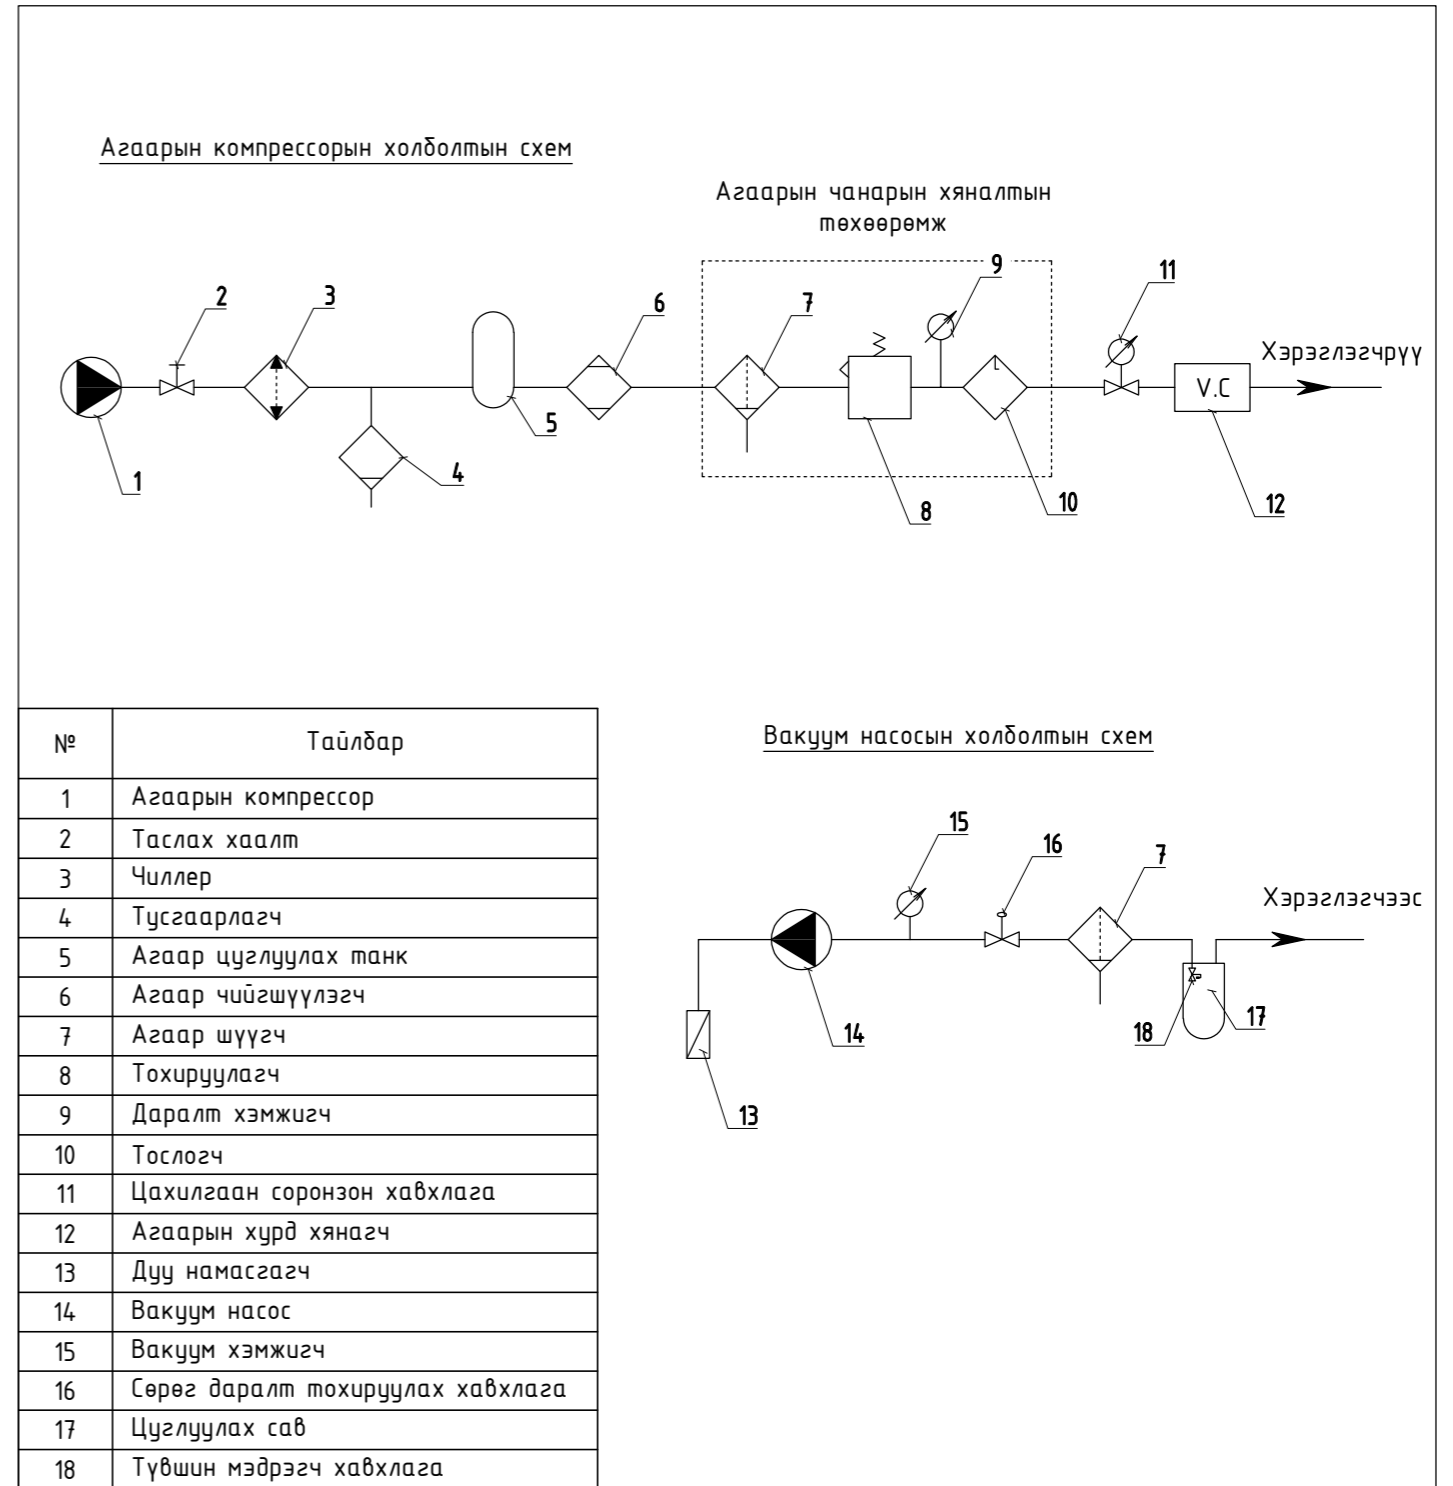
Агаарын компрессорын холболтын схем

Агаарын чанарын хяналтын төхөөрөмж

9

11

2

3

6

7

Хэрэглэгчрүү

V.C

1

5

4

8

10

12

| № | Тайлбар |
|---|---|
| 1 | Агаарын компрессор |
| 2 | Таслах хаалт |
| 3 | Чиллер |
| 4 | Тусгаарлагч |
| 5 | Агаар цуглуулах танк |
| 6 | Агаар чийгшүүлэгч |
| 7 | Агаар шүүгч |
| 8 | Тохируулагч |
| 9 | Даралт хэмжигч |
| 10 | Тослогч |
| 11 | Цахилгаан соронзон хавхлага |
| 12 | Агаарын хурд хянагч |
| 13 | Дуу намсгагч |
| 14 | Вакуум насос |
| 15 | Вакуум хэмжигч |
| 16 | Сөрөг даралт тохируулах хавхлага |
| 17 | Цуглуулах сав |
| 18 | Түвшин мэдрэгч хавхлага |

Вакуум насосын холболтын схем

15

16

7

Хэрэглэгчээс

18

17

14

13